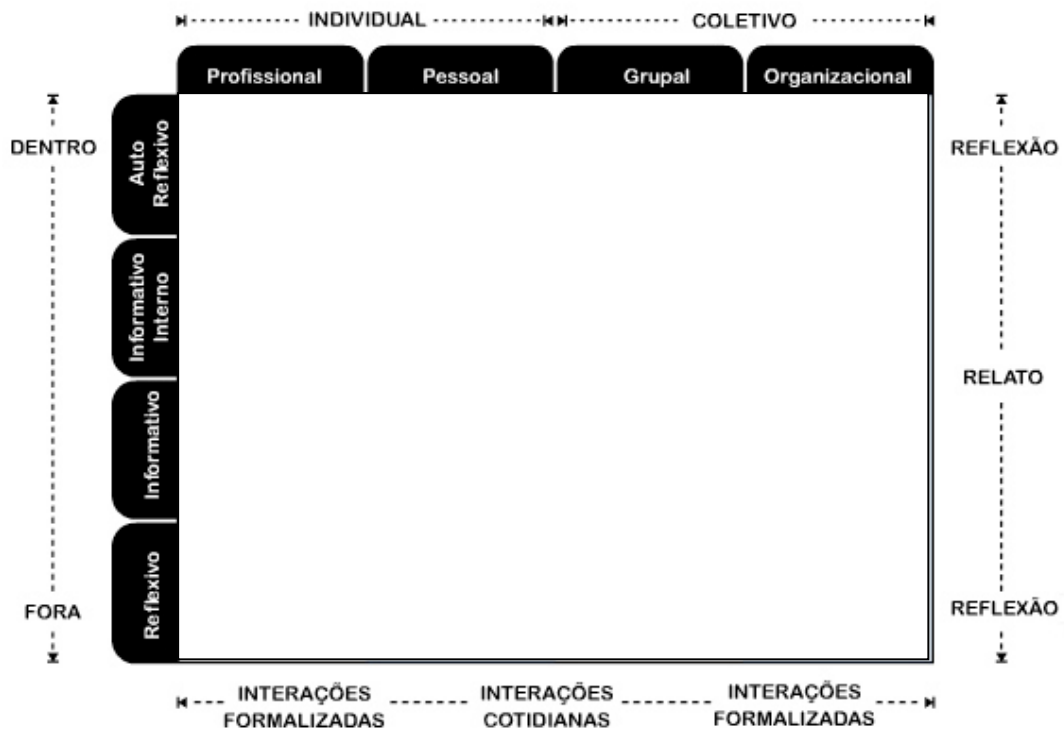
INDIVIDUAL COLETIVO

Profissional

Pessoal

Grupal

Organizacional

DENTRO

FORA

Auto Reflexivo

Informativo Interno

Informativo

Reflexivo

REFLEXÃO

RELATO

REFLEXÃO

INTERAÇÕES FORMALIZADAS

INTERAÇÕES COTIDIANAS

INTERAÇÕES FORMALIZADAS